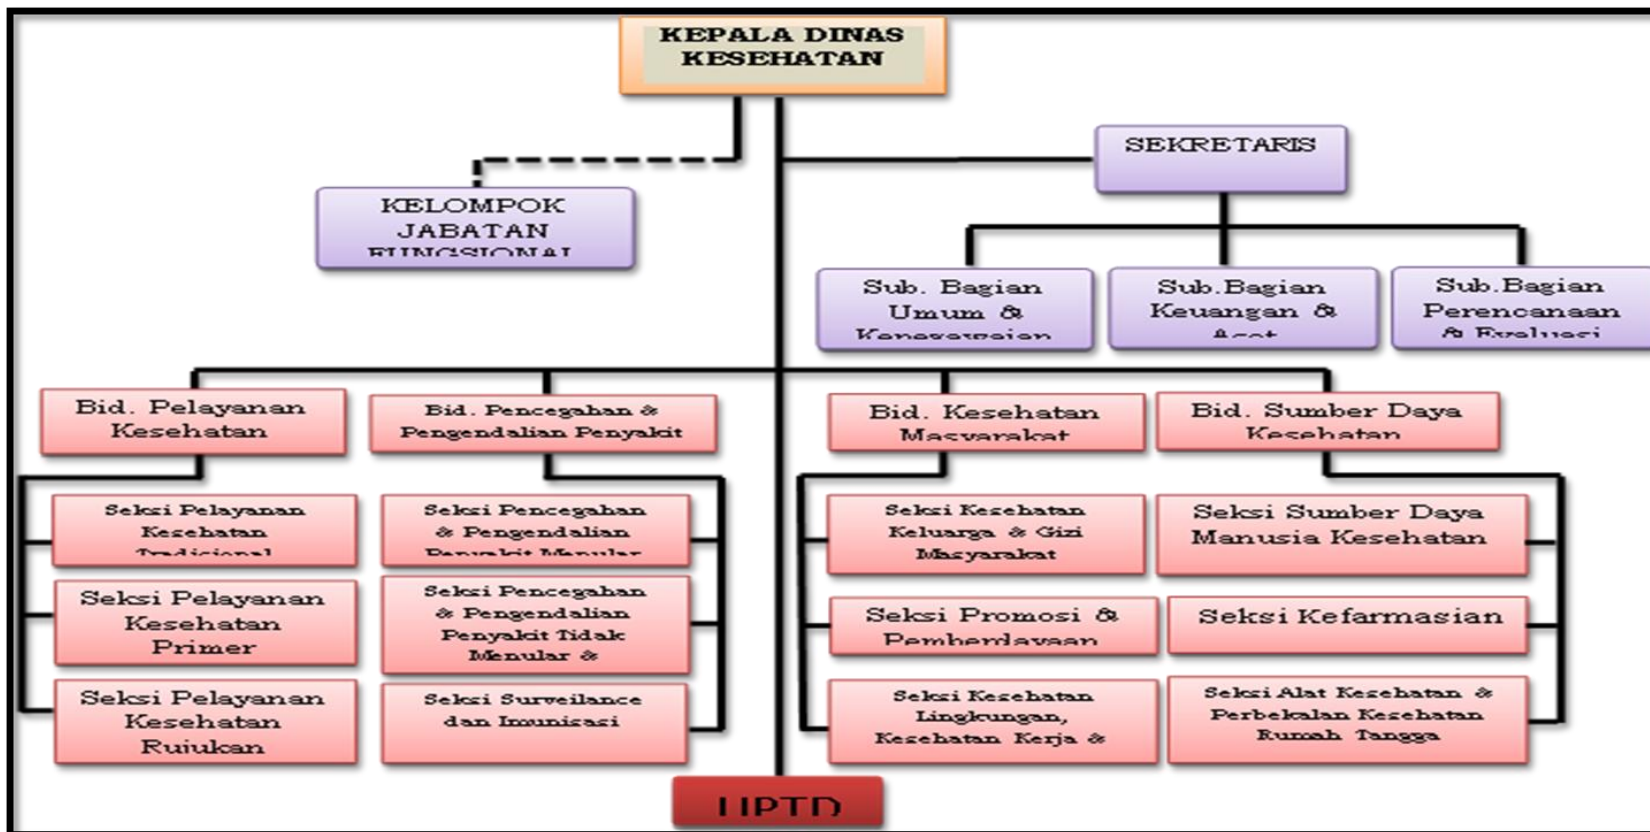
KEPALA DINAS KESEHATAN

SEKRETARIS

KELOMPOK JABATAN FUNGSIONAL

Sub. Bagian Umum & Kepegawaian

Sub.Bagian Keuangan & Aset

Sub.Bagian Perencanaan & Evaluasi

Bid. Pelayanan Kesehatan

Bid. Pencegahan & Pengendalian Penyakit

Bid. Kesehatan Masyarakat

Bid. Sumber Daya Kesehatan

Seksi Pelayanan Kesehatan Tradisional

Seksi Pelayanan Kesehatan Primer

Seksi Pelayanan Kesehatan Rujukan

Seksi Pencegahan & Pengendalian Penyakit Menular

Seksi Pencegahan & Pengendalian Penyakit Tidak Menular & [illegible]

Seksi Surveilance dan Imunisasi

Seksi Kesehatan Keluarga & Gizi Masyarakat

Seksi Promosi & Pemberdayaan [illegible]

Seksi Kesehatan Lingkungan, Kesehatan Kerja & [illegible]

Seksi Sumber Daya Manusia Kesehatan

Seksi Kefarmasian

Seksi Alat Kesehatan & Perbekalan Kesehatan Rumah Tangga

UPTD